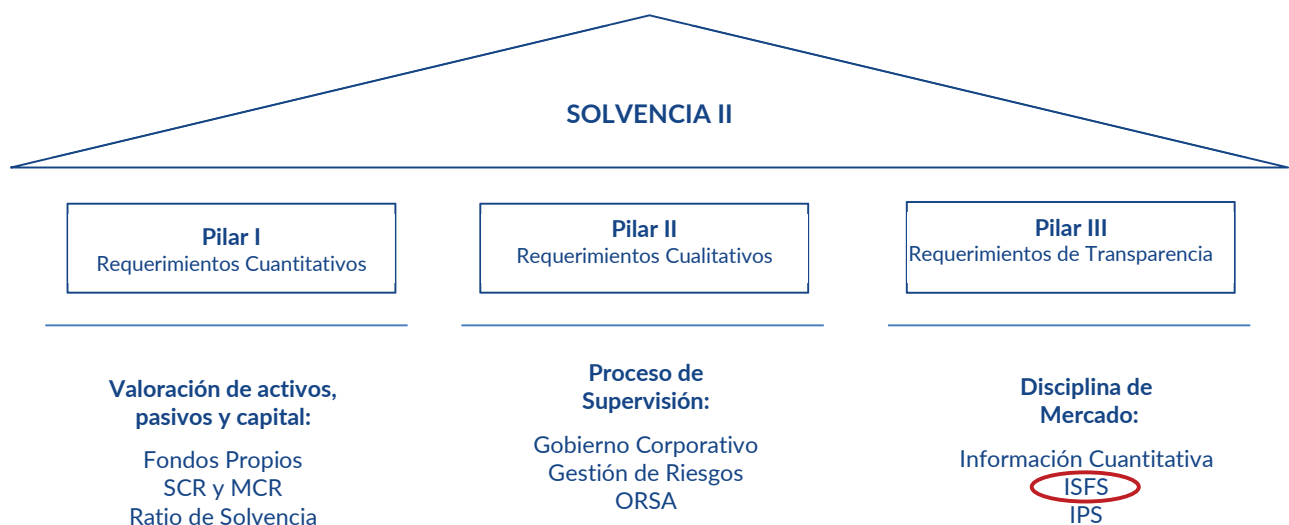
SOLVENCIA II

Pilar I
Requerimientos Cuantitativos

Pilar II
Requerimientos Cualitativos

Pilar III
Requerimientos de Transparencia

Valoración de activos, pasivos y capital:

Fondos Propios
SCR y MCR
Ratio de Solvencia

Proceso de Supervisión:

Gobierno Corporativo
Gestión de Riesgos
ORSA

Disciplina de Mercado:

Información Cuantitativa
ISFS
IPS